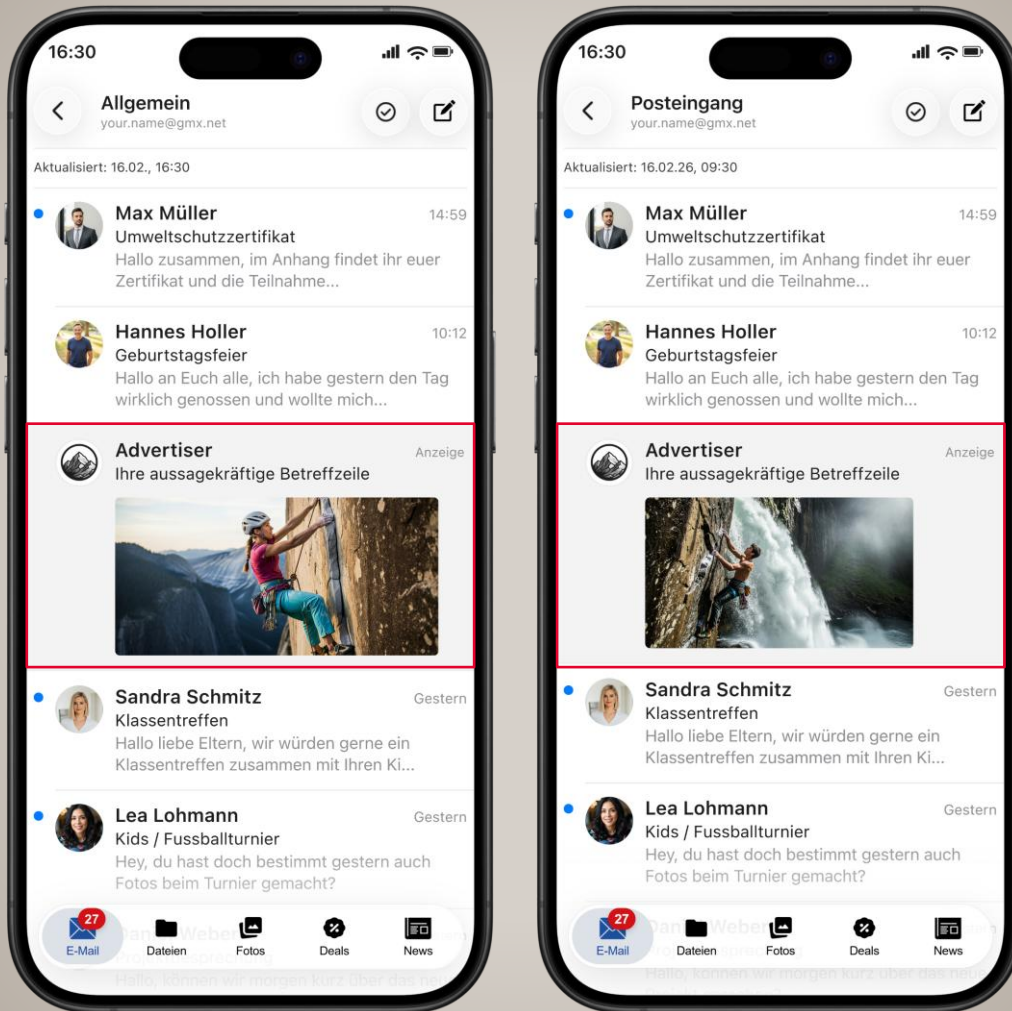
16:30

Allgemein
your.name@gmx.net

Aktualisiert: 16.02., 16:30

Max Müller 14:59
Umweltschutzzertifikat
Hallo zusammen, im Anhang findet ihr euer Zertifikat und die Teilnahme...

Hannes Holler 10:12
Geburtstagsfeier
Hallo an Euch alle, ich habe gestern den Tag wirklich genossen und wollte mich...

Advertiser Anzeige
Ihre aussagekräftige Betreffzeile

Sandra Schmitz Gestern
Klassentreffen
Hallo liebe Eltern, wir würden gerne ein Klassentreffen zusammen mit Ihren Ki...

Lea Lohmann Gestern
Kids / Fussballturnier
Hey, du hast doch bestimmt gestern auch Fotos beim Turnier gemacht?

Dan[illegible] Weber
Hallo, können wir morgen kurz über das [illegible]

27
E-Mail Dateien Fotos Deals News

16:30

Posteingang
your.name@gmx.net

Aktualisiert: 16.02.26, 09:30

Max Müller 14:59
Umweltschutzzertifikat
Hallo zusammen, im Anhang findet ihr euer Zertifikat und die Teilnahme...

Hannes Holler 10:12
Geburtstagsfeier
Hallo an Euch alle, ich habe gestern den Tag wirklich genossen und wollte mich...

Advertiser Anzeige
Ihre aussagekräftige Betreffzeile

Sandra Schmitz Gestern
Klassentreffen
Hallo liebe Eltern, wir würden gerne ein Klassentreffen zusammen mit Ihren Ki...

Lea Lohmann Gestern
Kids / Fussballturnier
Hey, du hast doch bestimmt gestern auch Fotos beim Turnier gemacht?

Dan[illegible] Weber
Hallo, können wir morgen kurz über das neu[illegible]

27
E-Mail Dateien Fotos Deals News